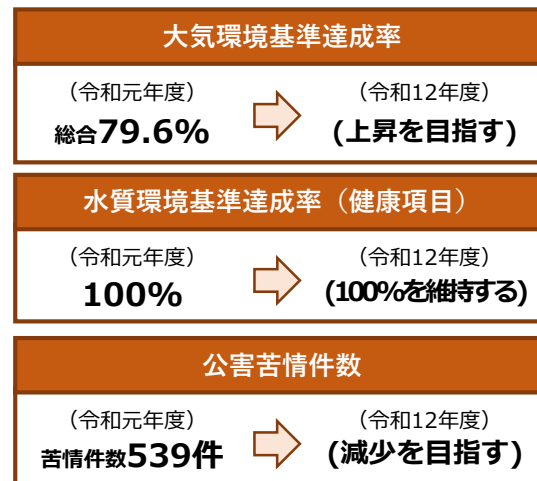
大気環境基準達成率

（令和元年度）
総合79.6%

（令和12年度）
（上昇を目指す）

水質環境基準達成率（健康項目）

（令和元年度）
100%

（令和12年度）
（100%を維持する）

公害苦情件数

（令和元年度）
苦情件数539件

（令和12年度）
（減少を目指す）